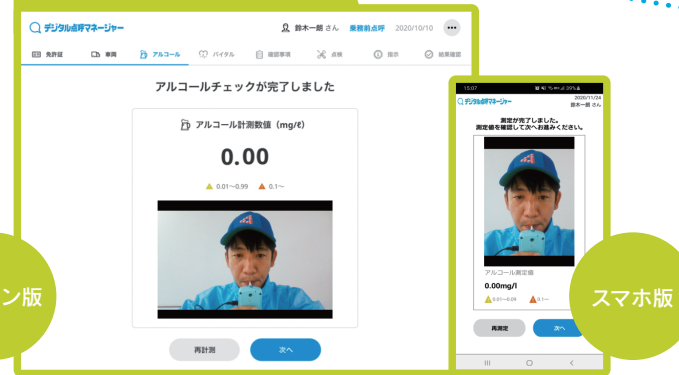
デジタル点呼マネージャー
鈴木一郎 さん 乗務前点呼 2020/10/10

免許証 車両 アルコール バイタル 確認事項 点検 指示 結果確認

アルコールチェックが完了しました

アルコール計測数値（mg/ℓ）

0.00

0.01～0.99 0.1～

再計測 次へ

ン版

15:07
デジタル点呼マネージャー
2020/11/24
鈴木一郎 さん

測定が完了しました。
測定値を確認して次へお進みください。

アルコール測定値
0.00mg/l
0.01～0.09 0.1～

再測定 次へ

スマホ版